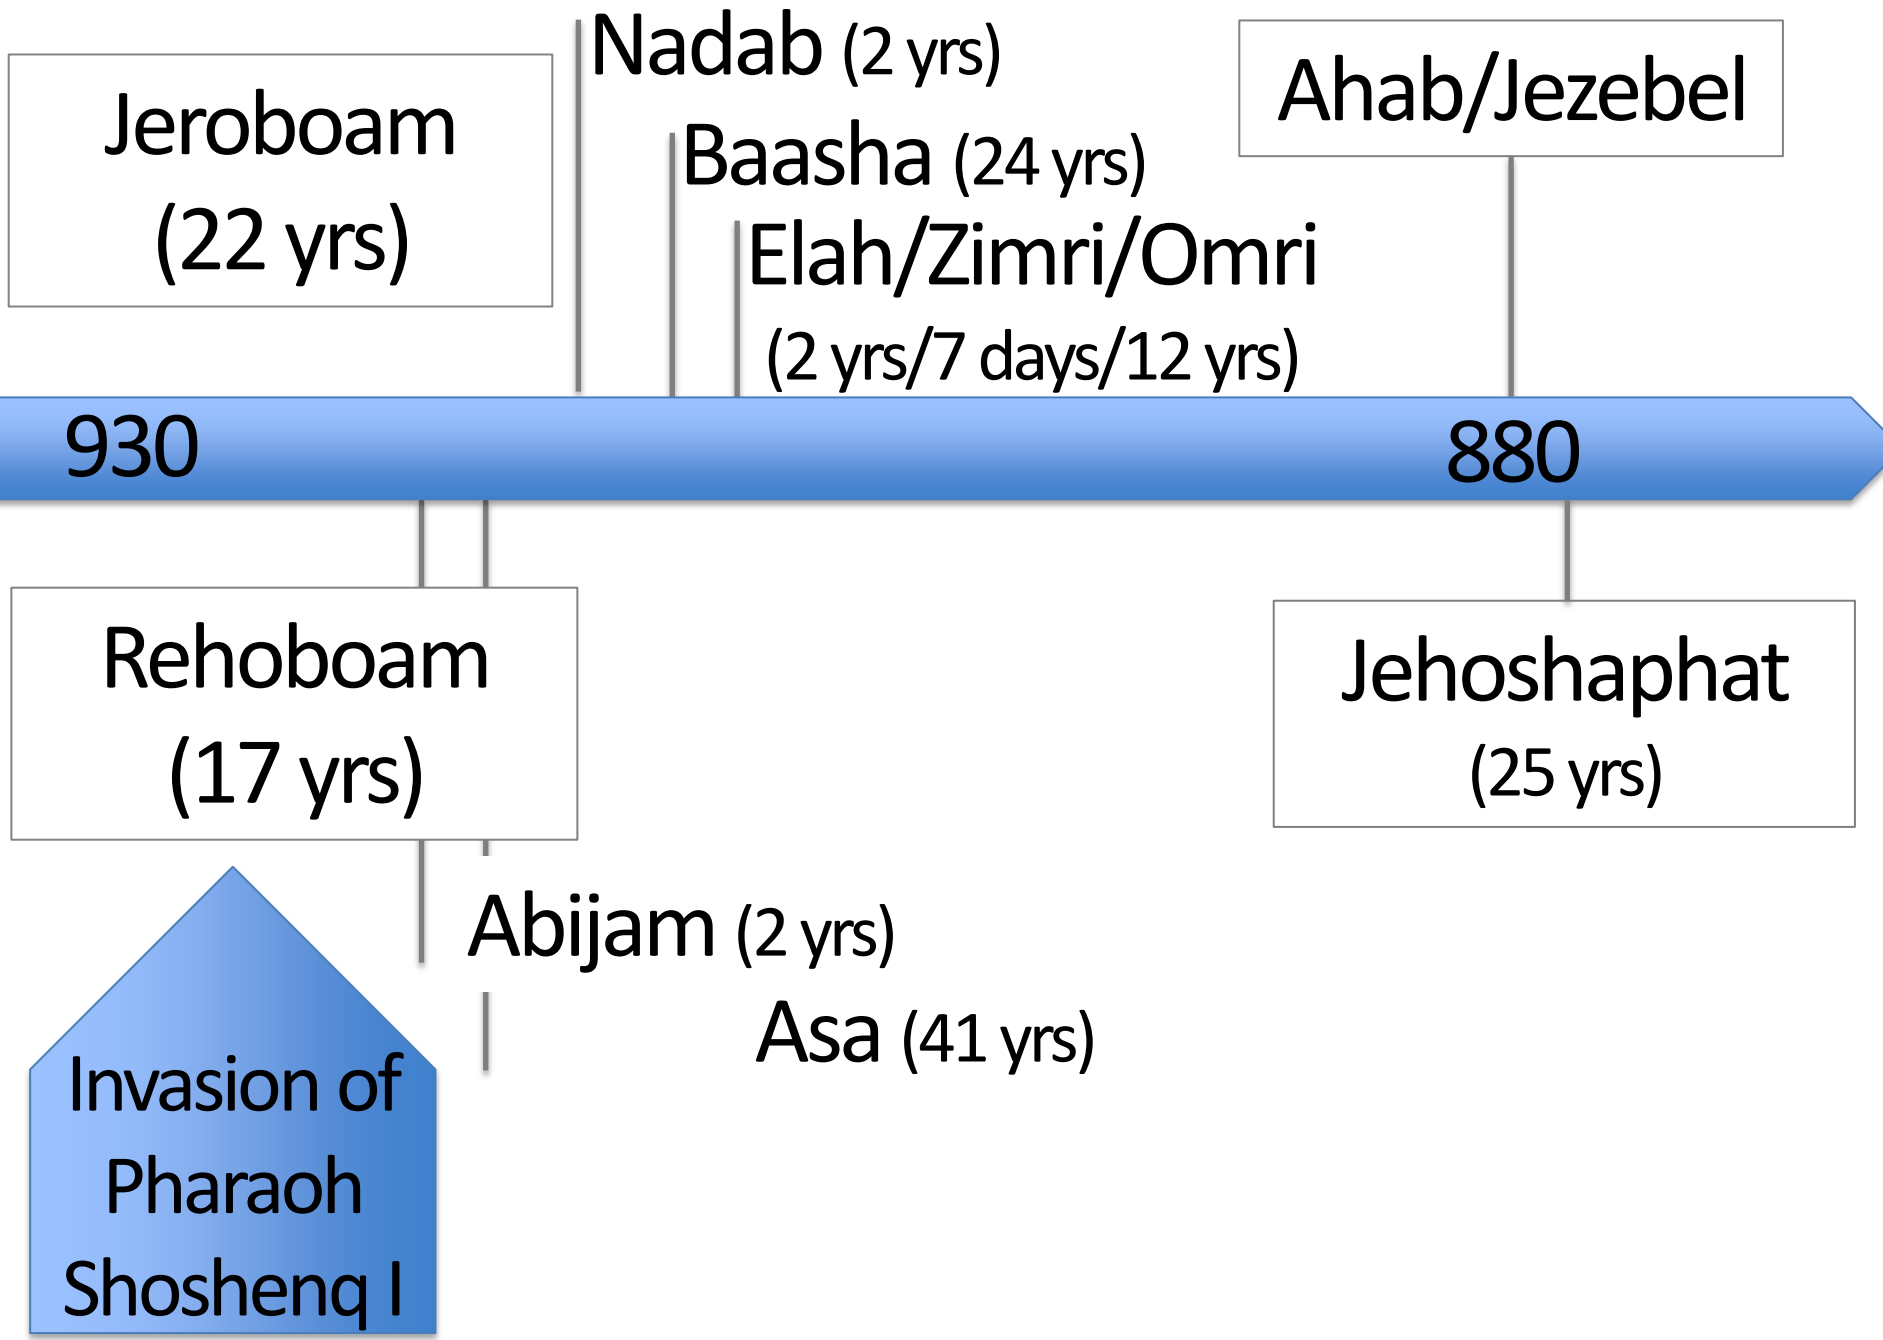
Jeroboam
(22 yrs)

Nadab (2 yrs)

Baasha (24 yrs)

Elah/Zimri/Omri
(2 yrs/7 days/12 yrs)

Ahab/Jezebel

930

880

Rehoboam
(17 yrs)

Jehoshaphat
(25 yrs)

Abijam (2 yrs)

Asa (41 yrs)

Invasion of Pharaoh Shoshenq I